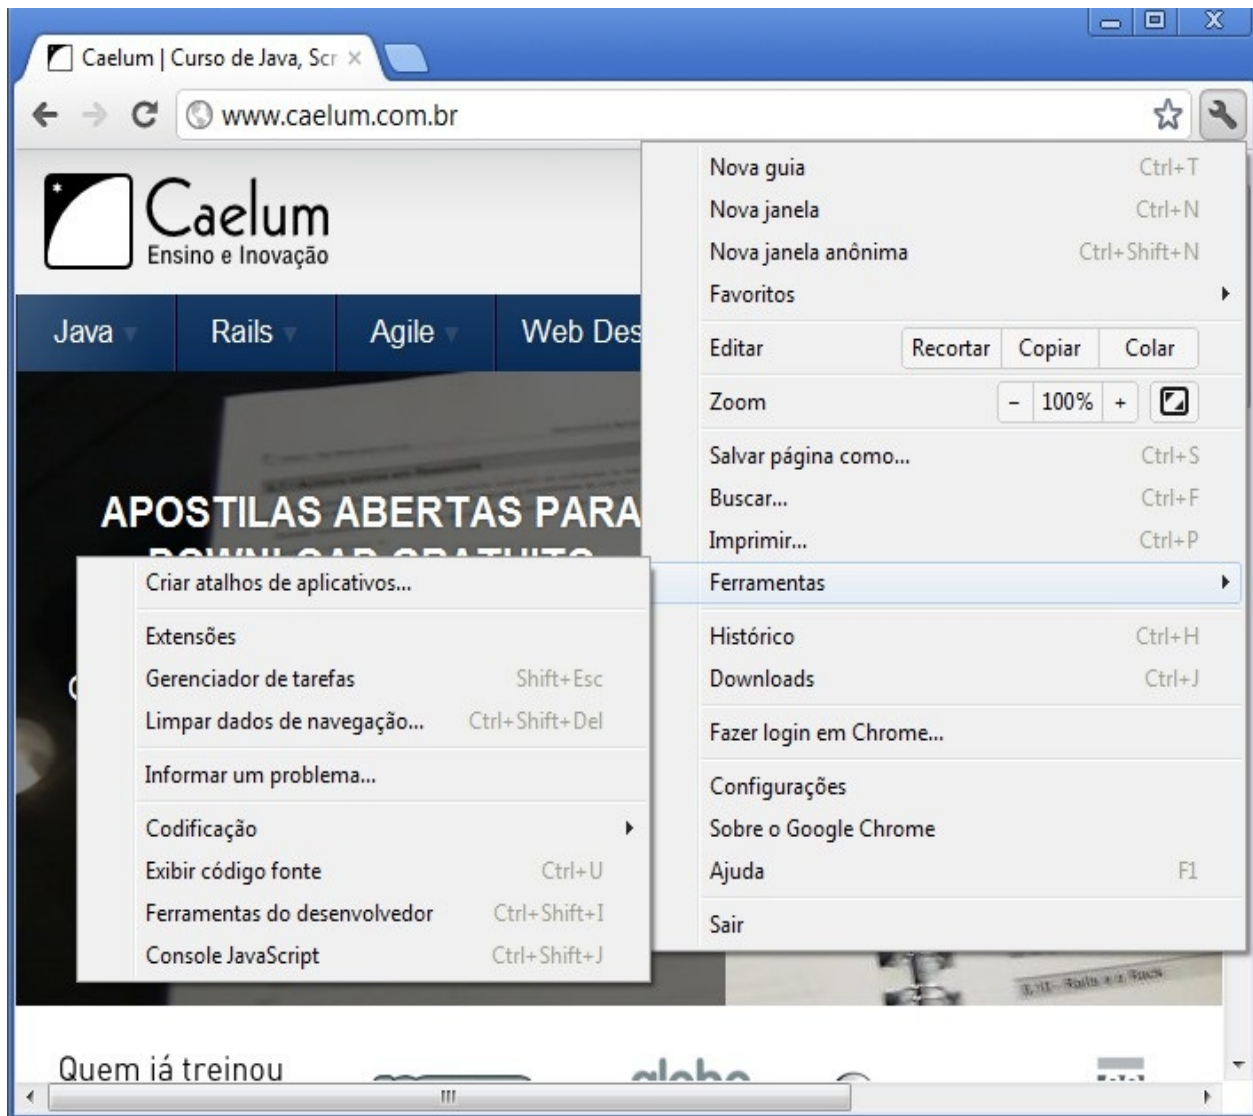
Caelum | Curso de Java, Scr ×

www.caelum.com.br

Caelum
Ensino e Inovação

Java
Rails
Agile
Web Des

APOSTILAS ABERTAS PARA
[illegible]

Nova guia Ctrl+T
Nova janela Ctrl+N
Nova janela anônima Ctrl+Shift+N
Favoritos
Editar Recortar Copiar Colar
Zoom - 100% +
Salvar página como... Ctrl+S
Buscar... Ctrl+F
Imprimir... Ctrl+P
Ferramentas
Histórico Ctrl+H
Downloads Ctrl+J
Fazer login em Chrome...
Configurações
Sobre o Google Chrome
Ajuda F1
Sair

Criar atalhos de aplicativos...
Extensões
Gerenciador de tarefas Shift+Esc
Limpar dados de navegação... Ctrl+Shift+Del
Informar um problema...
Codificação
Exibir código fonte Ctrl+U
Ferramentas do desenvolvedor Ctrl+Shift+I
Console JavaScript Ctrl+Shift+J

Quem iá treinou
globo